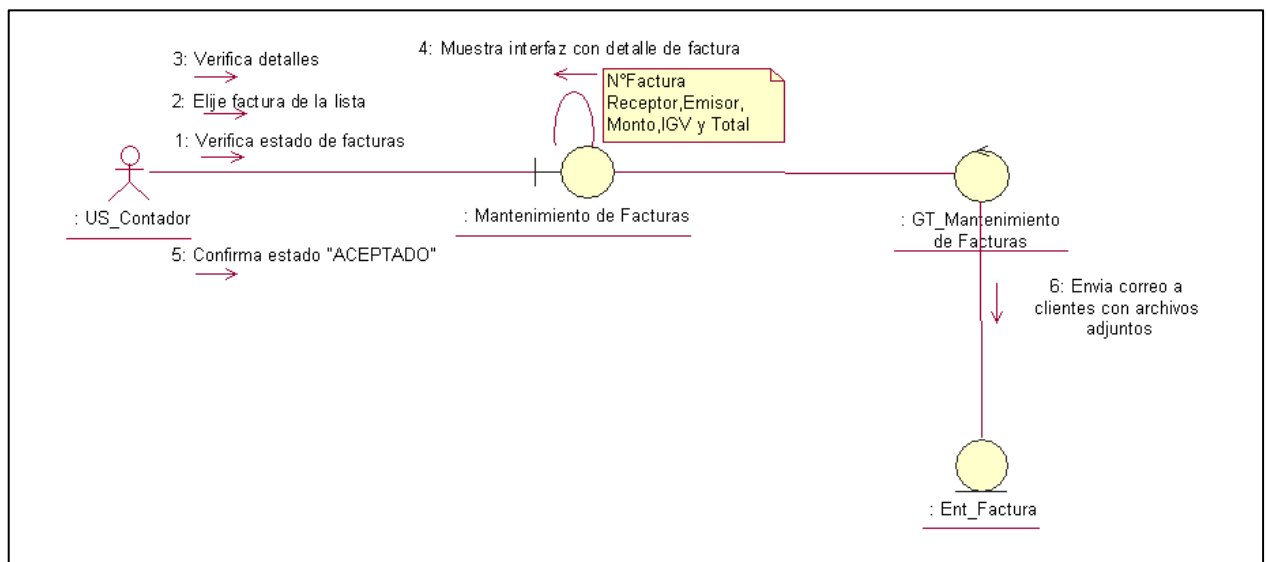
3: Verifica detalles

4: Muestra interfaz con detalle de factura

N°Factura
Receptor,Emisor,
Monto,IGV y Total

2: Elije factura de la lista

1: Verifica estado de facturas

: US_Contador

: Mantenimiento de Facturas

: GT_Mantenimiento de Facturas

5: Confirma estado "ACEPTADO"

6: Envia correo a clientes con archivos adjuntos

: Ent_Factura